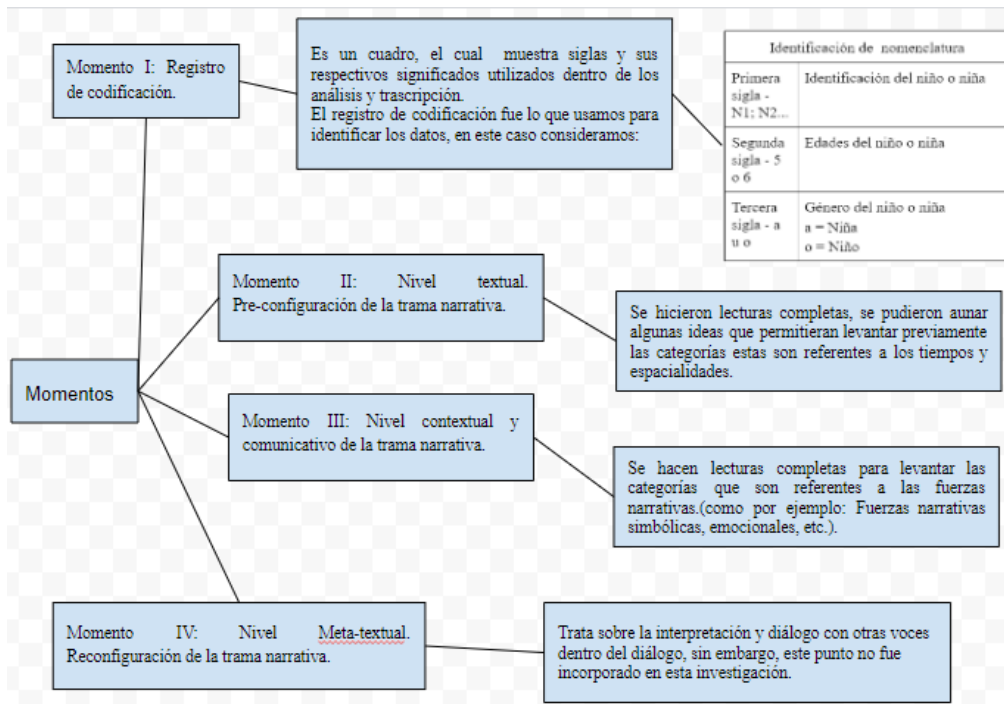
Momento I: Registro de codificación.

Es un cuadro, el cual muestra siglas y sus respectivos significados utilizados dentro de los análisis y trascripción.
El registro de codificación fue lo que usamos para identificar los datos, en este caso consideramos:

| Identificación de nomenclatura | |
|---|---|
| Primera sigla - N1; N2... | Identificación del niño o niña |
| Segunda sigla - 5 o 6 | Edades del niño o niña |
| Tercera sigla - a u o | Género del niño o niña a = Niña o = Niño |

Momentos

Momento II: Nivel textual. Pre-configuración de la trama narrativa.

Se hicieron lecturas completas, se pudieron aunar algunas ideas que permitieran levantar previamente las categorías estas son referentes a los tiempos y espacialidades.

Momento III: Nivel contextual y comunicativo de la trama narrativa.

Se hacen lecturas completas para levantar las categorías que son referentes a las fuerzas narrativas.(como por ejemplo: Fuerzas narrativas simbólicas, emocionales, etc.).

Momento IV: Nivel Meta-textual. Reconfiguración de la trama narrativa.

Trata sobre la interpretación y diálogo con otras voces dentro del diálogo, sin embargo, este punto no fue incorporado en esta investigación.